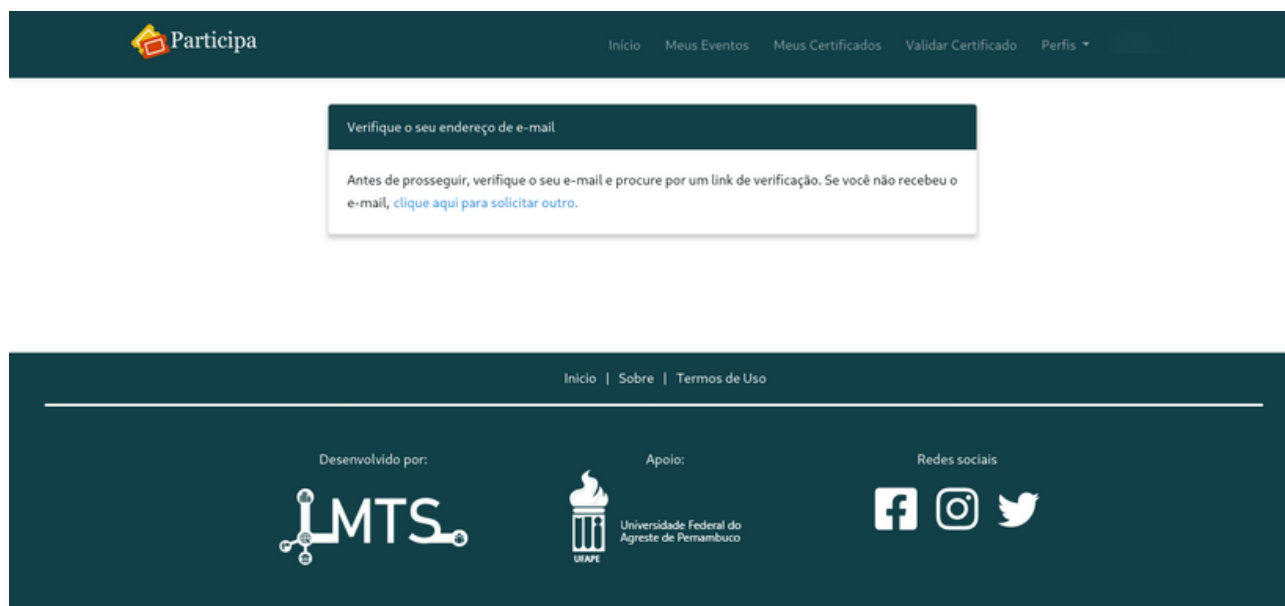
Participa

Início Meus Eventos Meus Certificados Validar Certificado Perfis

Verifique o seu endereço de e-mail

Antes de prosseguir, verifique o seu e-mail e procure por um link de verificação. Se você não recebeu o e-mail, clique aqui para solicitar outro.

Inicio | Sobre | Termos de Uso

Desenvolvido por:

LMTS

Apoio:

UFAPE

Universidade Federal do Agreste de Pernambuco

Redes sociais